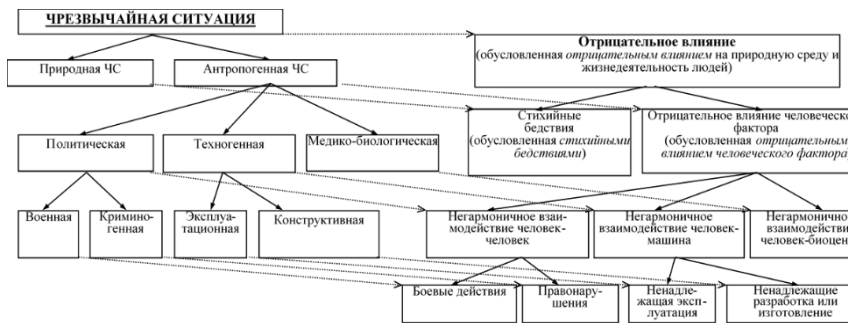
ЧРЕЗВЫЧАЙНАЯ СИТУАЦИЯ

Отрицательное влияние
(обусловленная *отрицательным влиянием* на природную среду и жизнедеятельность людей)

Природная ЧС

Антропогенная ЧС

Стихийные бедствия
(обусловленная *стихийными бедствиями*)

Отрицательное влияние человеческо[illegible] фактора
(обусловленная *отрицательным влиянием человеческого фактора*)

Политическая

Техногенная

Медико-биологическая

Военная

Криминогенная

Эксплуатационная

Конструктивная

Негармоничное взаимодействие человек-человек

Негармоничное взаимодействие человек-машина

Негармоничн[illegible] взаимодейст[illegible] человек-биоцен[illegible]

Боевые действия

Правонарушения

Ненадлежащая эксплуатация

Ненадлежащие разработка или изготовление